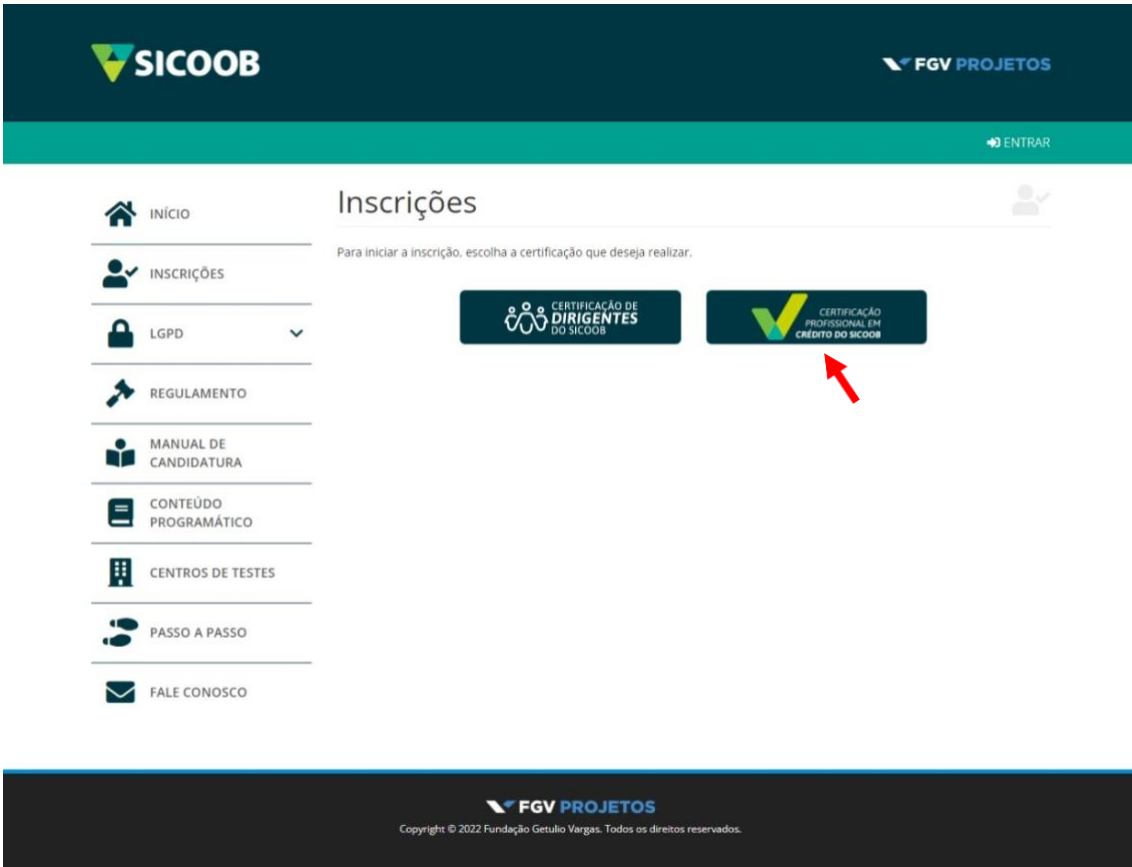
SICOOB

FGV PROJETOS

ENTRAR

INÍCIO

INSCRIÇÕES

LGPD

REGULAMENTO

MANUAL DE CANDIDATURA

CONTEÚDO PROGRAMÁTICO

CENTROS DE TESTES

PASSO A PASSO

FALE CONOSCO

Inscrições

Para iniciar a inscrição, escolha a certificação que deseja realizar.

CERTIFICAÇÃO DE DIRIGENTES DO SICOOB

CERTIFICAÇÃO PROFISSIONAL EM CRÉDITO DO SICOOB

FGV PROJETOS

Copyright © 2022 Fundação Getulio Vargas. Todos os direitos reservados.